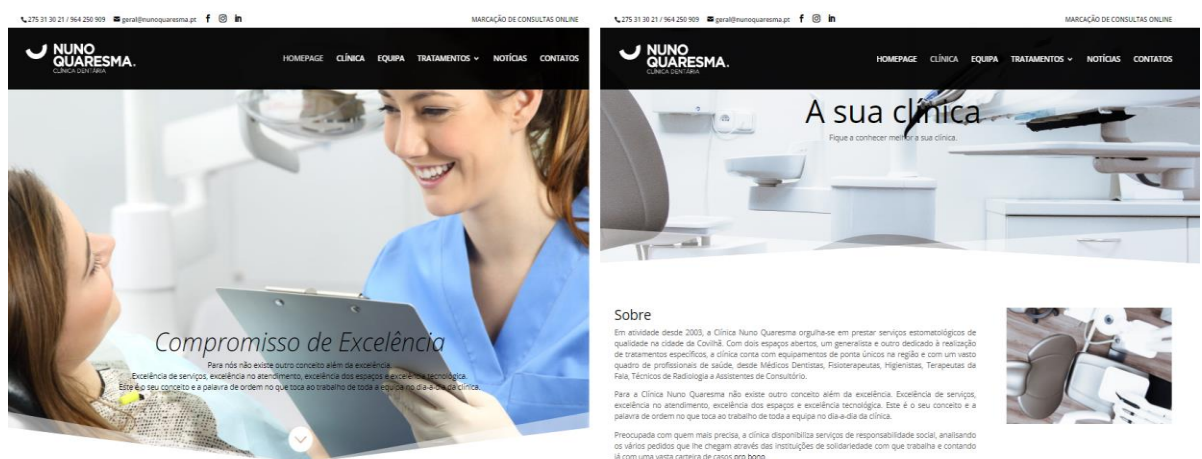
275 31 30 21 / 964 250 909 geral@nunoquaresma.pt

MARCAÇÃO DE CONSULTAS ONLINE

NUNO QUARESMA. CLÍNICA DENTÁRIA

HOMEPAGE CLÍNICA EQUIPA TRATAMENTOS NOTÍCIAS CONTATOS

Compromisso de Excelência

Para nós não existe outro conceito além da excelência. Excelência de serviços, excelência no atendimento, excelência dos espaços e excelência tecnológica. Este é o seu conceito e a palavra de ordem no que toca ao trabalho de toda a equipa no dia-a-dia da clínica.

275 31 30 21 / 964 250 909 geral@nunoquaresma.pt

MARCAÇÃO DE CONSULTAS ONLINE

NUNO QUARESMA. CLÍNICA DENTÁRIA

HOMEPAGE CLÍNICA EQUIPA TRATAMENTOS NOTÍCIAS CONTATOS

A sua clínica

Fique a conhecer melhor a sua clínica.

Sobre

Em atividade desde 2003, a Clínica Nuno Quaresma orgulha-se em prestar serviços estomatológicos de qualidade na cidade da Covilhã. Com dois espaços abertos, um generalista e outro dedicado à realização de tratamentos específicos, a clínica conta com equipamentos de ponta únicos na região e com um vasto quadro de profissionais de saúde, desde Médicos Dentistas, Fisioterapeutas, Higienistas, Terapeutas da Fala, Técnicos de Radiologia a Assistentes de Consultório.

Para a Clínica Nuno Quaresma não existe outro conceito além da excelência. Excelência de serviços, excelência no atendimento, excelência dos espaços e excelência tecnológica. Este é o seu conceito e a palavra de ordem no que toca ao trabalho de toda a equipa no dia-a-dia da clínica.

Preocupada com quem mais precisa, a clínica disponibiliza serviços de responsabilidade social, analisando os vários pedidos que lhe chegam através das instituições de solidariedade com que trabalha e contando já com uma vasta carteira de casos pro bono.